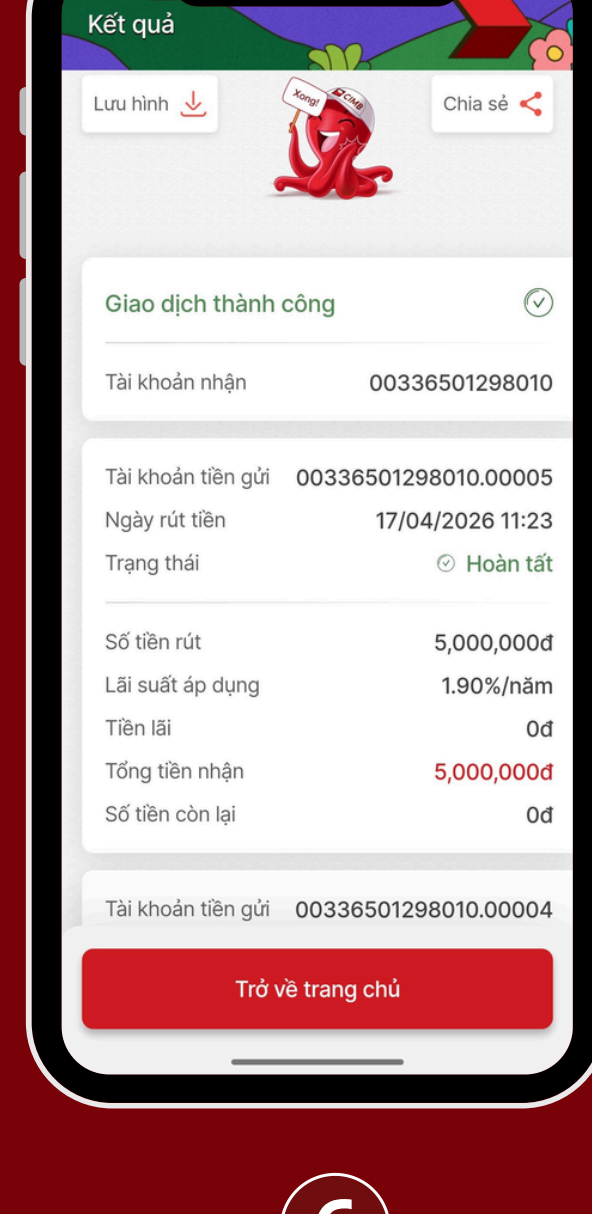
Kết quả

Lưu hình

Xong!

CIMB

Chia sẻ

Giao dịch thành công

Tài khoản nhận 00336501298010

Tài khoản tiền gửi 00336501298010.00005
Ngày rút tiền 17/04/2026 11:23
Trạng thái Hoàn tất

Số tiền rút 5,000,000đ
Lãi suất áp dụng 1.90%/năm
Tiền lãi 0đ
Tổng tiền nhận 5,000,000đ
Số tiền còn lại 0đ

Tài khoản tiền gửi 00336501298010.00004

Trở về trang chủ